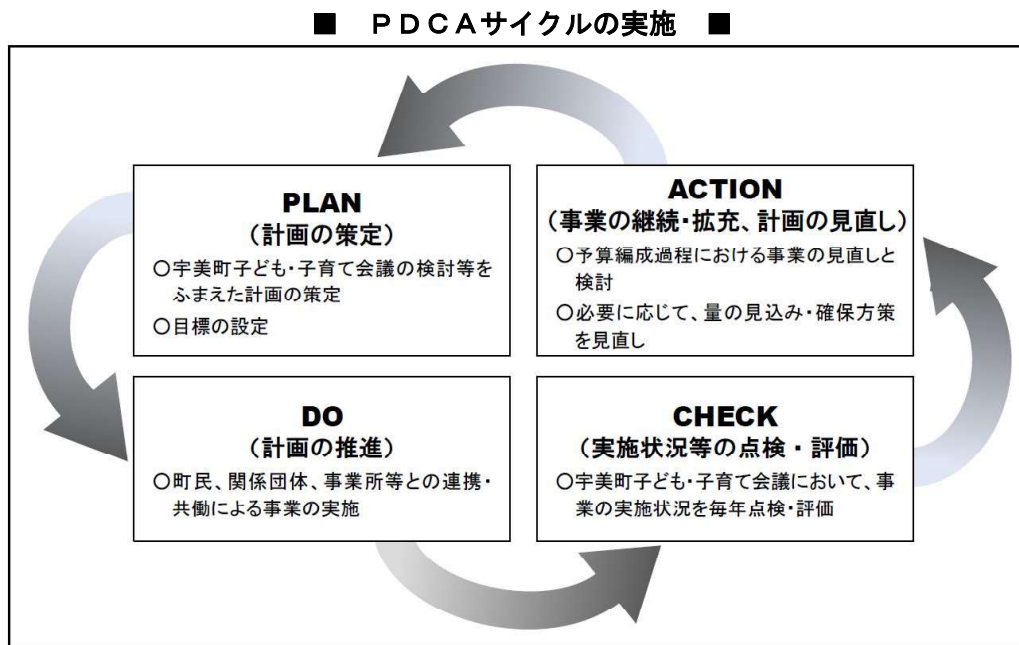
■　ＰＤＣＡサイクルの実施　■

PLAN
（計画の策定）
○宇美町子ども・子育て会議の検討等をふまえた計画の策定
○目標の設定

ACTION
（事業の継続・拡充、計画の見直し）
○予算編成過程における事業の見直しと検討
○必要に応じて、量の見込み・確保方策を見直し

DO
（計画の推進）
○町民、関係団体、事業所等との連携・共働による事業の実施

CHECK
（実施状況等の点検・評価）
○宇美町子ども・子育て会議において、事業の実施状況を毎年点検・評価